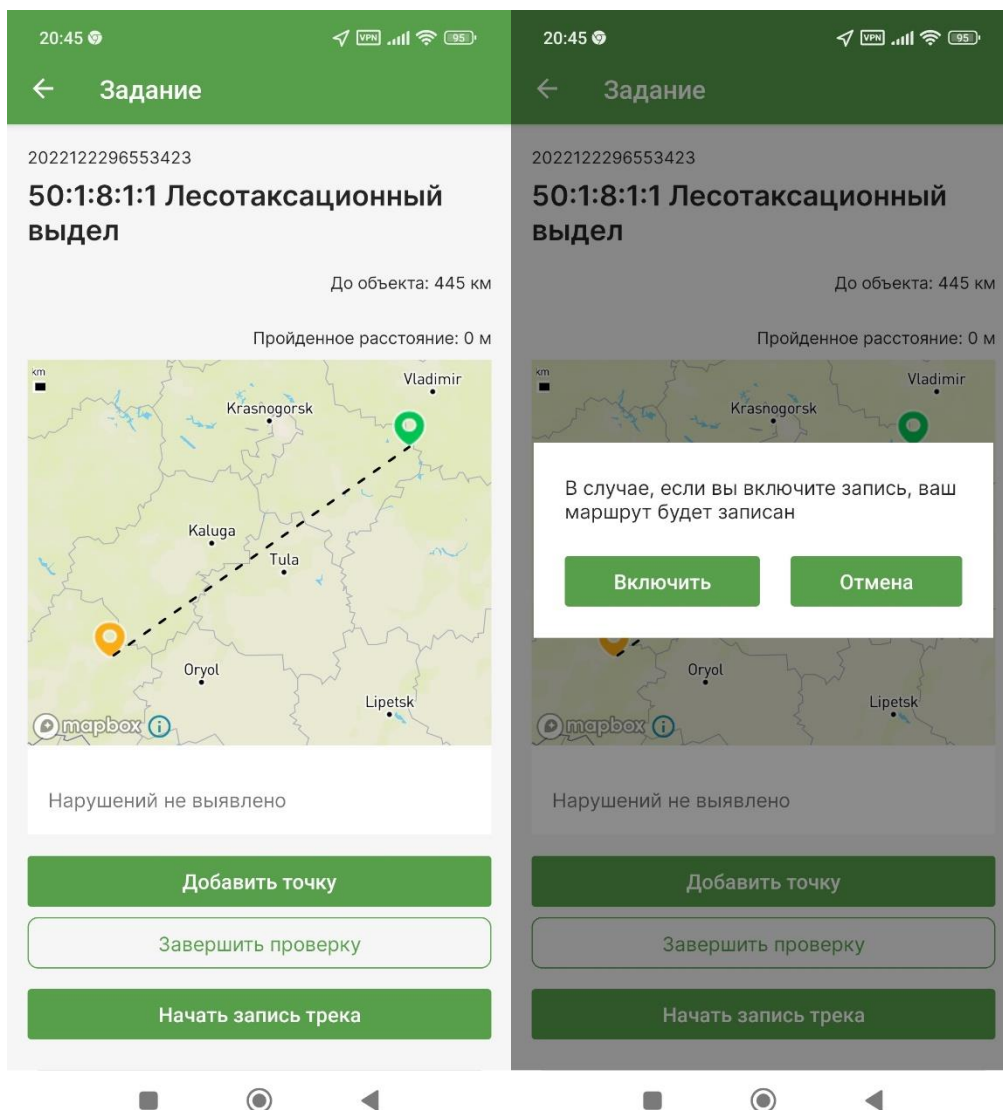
20:45 VPN 95

← Задание

2022122296553423

50:1:8:1:1 Лесотаксационный выдел

До объекта: 445 км

Пройденное расстояние: 0 м

km
Vladimir
Krasnogorsk
Kaluga
Tula
Oryol
Lipetsk
mapbox

Нарушений не выявлено

Добавить точку

Завершить проверку

Начать запись трека

20:45 VPN 95

← Задание

2022122296553423

50:1:8:1:1 Лесотаксационный выдел

До объекта: 445 км

Пройденное расстояние: 0 м

km
Vladimir
Krasnogorsk

В случае, если вы включите запись, ваш маршрут будет записан

Включить

Отмена

Oryol
Lipetsk
mapbox

Нарушений не выявлено

Добавить точку

Завершить проверку

Начать запись трека